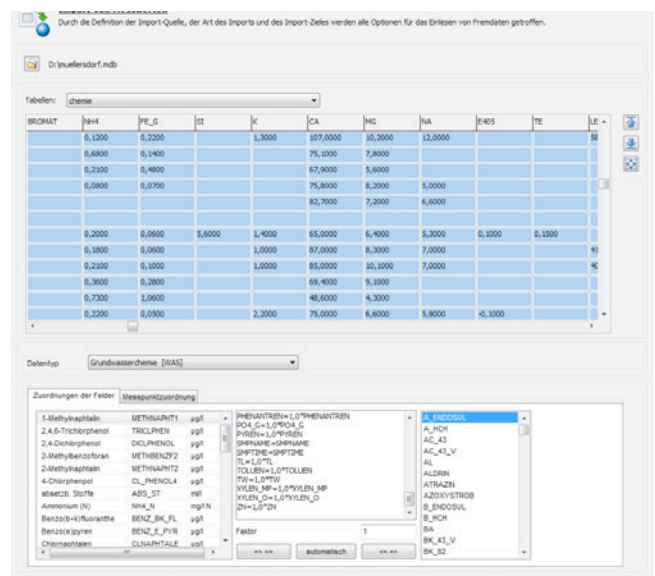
Durch die Definition der Import-Quelle, der Art des Imports und des Import-Zieles werden alle Optionen für das Einlesen von Fremddaten getroffen.

D:\muellersdorf.mdb

Tabellen: chemie

| BROMAT | NH4 | FE_G | SI | K | CA | MG | NA | E40S | TE | LE |
|---|---|---|---|---|---|---|---|---|---|---|
| | 0,1200 | 0,2200 | | 1,3000 | 107,0000 | 10,2000 | 12,0000 | | | 5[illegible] |
| | 0,6800 | 0,1400 | | | 75,1000 | 7,8000 | | | | |
| | 0,2100 | 0,4800 | | | 67,9000 | 5,6000 | | | | |
| | 0,0800 | 0,0700 | | | 75,8000 | 8,2000 | 5,0000 | | | |
| | | | | | 82,7000 | 7,2000 | 6,6000 | | | |
| | | | | | | | | | | |
| | 0,2000 | 0,0600 | 5,6000 | 1,4000 | 65,0000 | 6,4000 | 5,3000 | 0,1000 | 0,1500 | |
| | 0,1800 | 0,0600 | | 1,0000 | 87,0000 | 8,3000 | 7,0000 | | | 4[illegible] |
| | 0,2100 | 0,1000 | | 1,0000 | 85,0000 | 10,1000 | 7,0000 | | | 4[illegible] |
| | 0,3600 | 0,2800 | | | 69,4000 | 9,1000 | | | | |
| | 0,7300 | 1,0600 | | | 48,6000 | 4,3000 | | | | |
| | 0,2200 | 0,0500 | | 2,2000 | 75,0000 | 6,6000 | 5,9000 | -0,1000 | | |

Datentyp: Grundwasserchemie [WAS]

Zuordnungen der Felder | Messpunktzuordnung

| | | |
|---|---|---|
| 1-Methylnaphtalin | METHNAPHT1 | µg/l |
| 2,4,6-Trichlorphenol | TRICLPHEN | µg/l |
| 2,4-Dichlorphenol | DICLPHENOL | µg/l |
| 2-Methylbenzofuran | METHBENZF2 | µg/l |
| 2-Methylnaphtalin | METHNAPHT2 | µg/l |
| 4-Chlorphenol | CL_PHENOL4 | µg/l |
| absetzb. Stoffe | ABS_ST | ml/l |
| Ammonium (N) | NH4_N | mg/l N |
| Benzo(b+k)fluoranthe | BENZ_BK_FL | µg/l |
| Benzo(e)pyren | BENZ_E_PYR | µg/l |
| Chlornaphtalen | CLNAPHTALE | µg/l |

PHENANTREN=1,0*PHENANTREN
PO4_G=1,0*PO4_G
PYREN=1,0*PYREN
SMPNAME=SMPNAME
SMPTIME=SMPTIME
TL=1,0*TL
TOLUEN=1,0*TOLUEN
TW=1,0*TW
XYLEN_MP=1,0*XYLEN_MP
XYLEN_O=1,0*XYLEN_O
ZN=1,0*ZN

Faktor 1

<= <= | automatisch | <= =>

A_ENDOSUL
A_HCH
AC_43
AC_43_V
AL
ALDRIN
ATRAZIN
AZOXYSTROB
B_ENDOSUL
B_HCH
BA
BK_43_V
BK_82